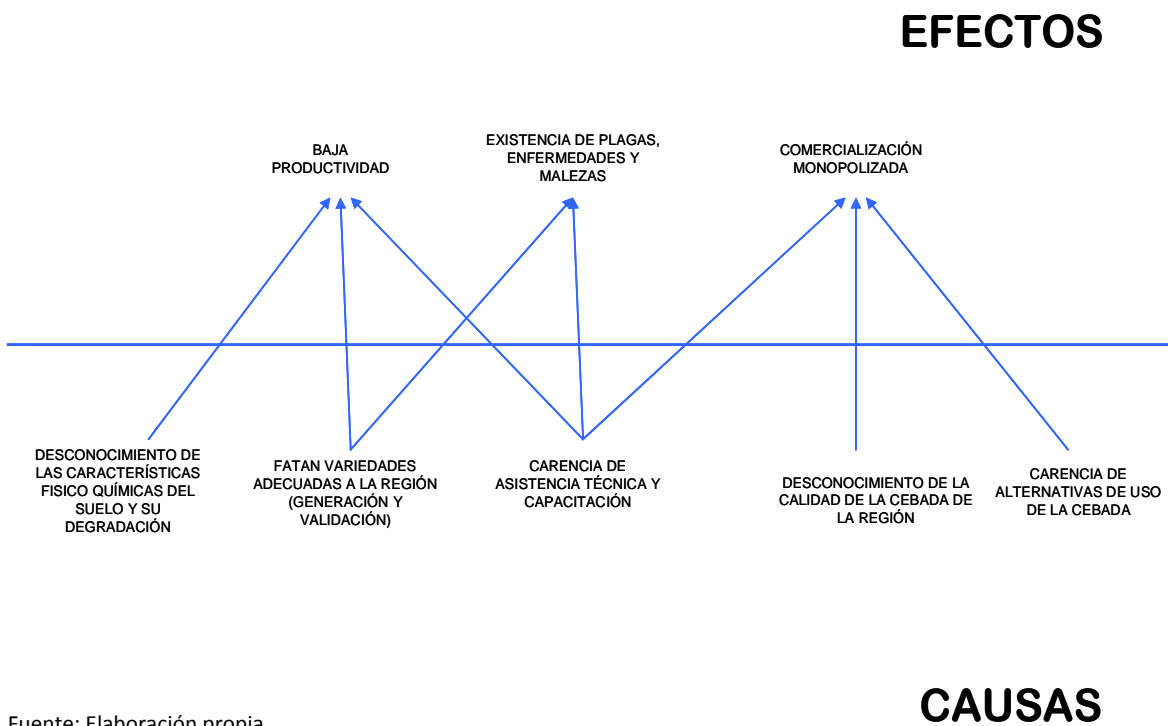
EFECTOS

BAJA PRODUCTIVIDAD

EXISTENCIA DE PLAGAS, ENFERMEDADES Y MALEZAS

COMERCIALIZACIÓN MONOPOLIZADA

DESCONOCIMIENTO DE LAS CARACTERÍSTICAS FISICO QUÍMICAS DEL SUELO Y SU DEGRADACIÓN

FATAN VARIEDADES ADECUADAS A LA REGIÓN (GENERACIÓN Y VALIDACIÓN)

CARENCIA DE ASISTENCIA TÉCNICA Y CAPACITACIÓN

DESCONOCIMIENTO DE LA CALIDAD DE LA CEBADA DE LA REGIÓN

CARENCIA DE ALTERNATIVAS DE USO DE LA CEBADA

CAUSAS

Fuente: Elaboración propia